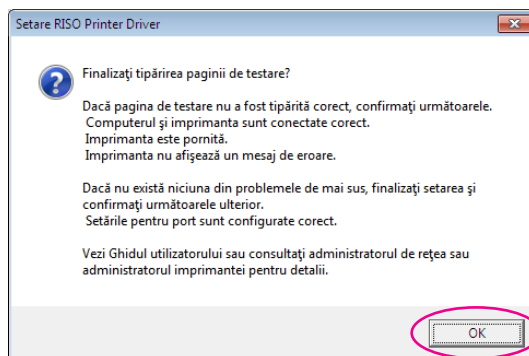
Setare RISO Printer Driver

Finalizaţi tipărirea paginii de testare?

Dacă pagina de testare nu a fost tipărită corect, confirmaţi următoarele.
 Computerul şi imprimanta sunt conectate corect.
 Imprimanta este pornită.
 Imprimanta nu afişează un mesaj de eroare.

Dacă nu există niciuna din problemele de mai sus, finalizaţi setarea şi confirmaţi următoarele ulterior.
 Setările pentru port sunt configurate corect.

Vezi Ghidul utilizatorului sau consultaţi administratorul de reţea sau administratorul imprimantei pentru detalii.

OK